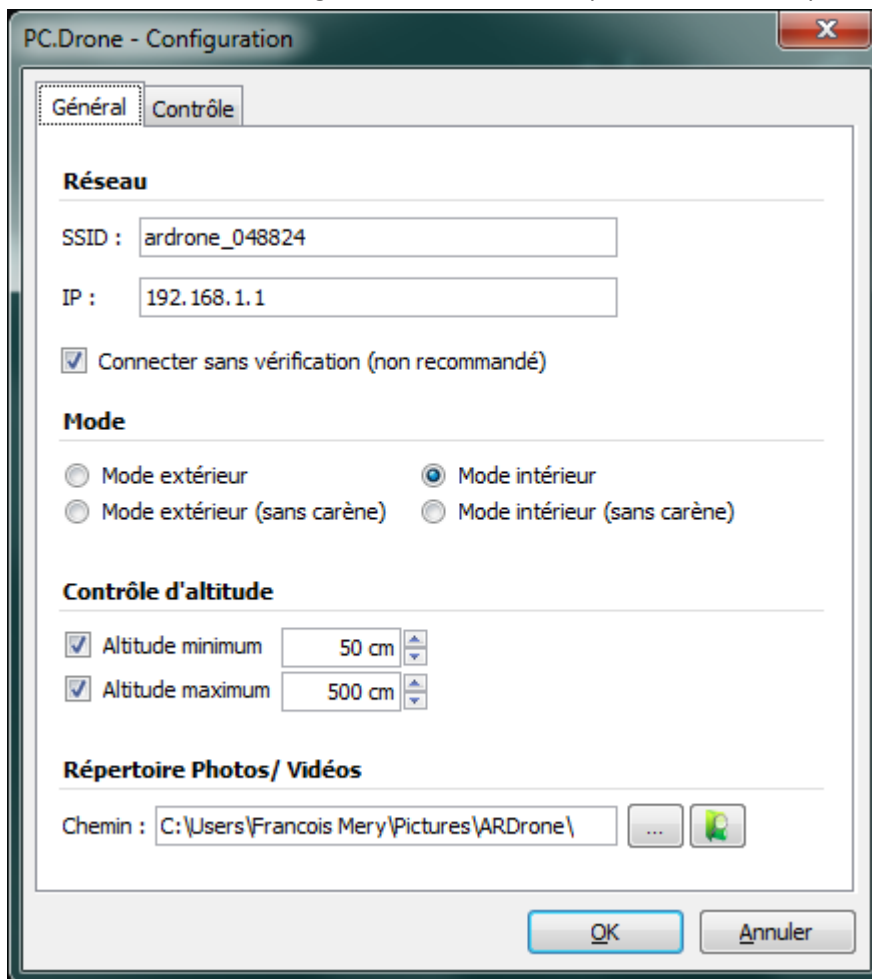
PC.Drone - Configuration

Général | Contrôle

Réseau

SSID : ardrone_048824

IP : 192.168.1.1

Connecter sans vérification (non recommandé)

Mode

Mode extérieur
Mode extérieur (sans carène)
Mode intérieur
Mode intérieur (sans carène)

Contrôle d'altitude

Altitude minimum 50 cm
Altitude maximum 500 cm

Répertoire Photos/ Vidéos

Chemin : C:\Users\Francois Mery\Pictures\ARDrone\ ...

OK Annuler